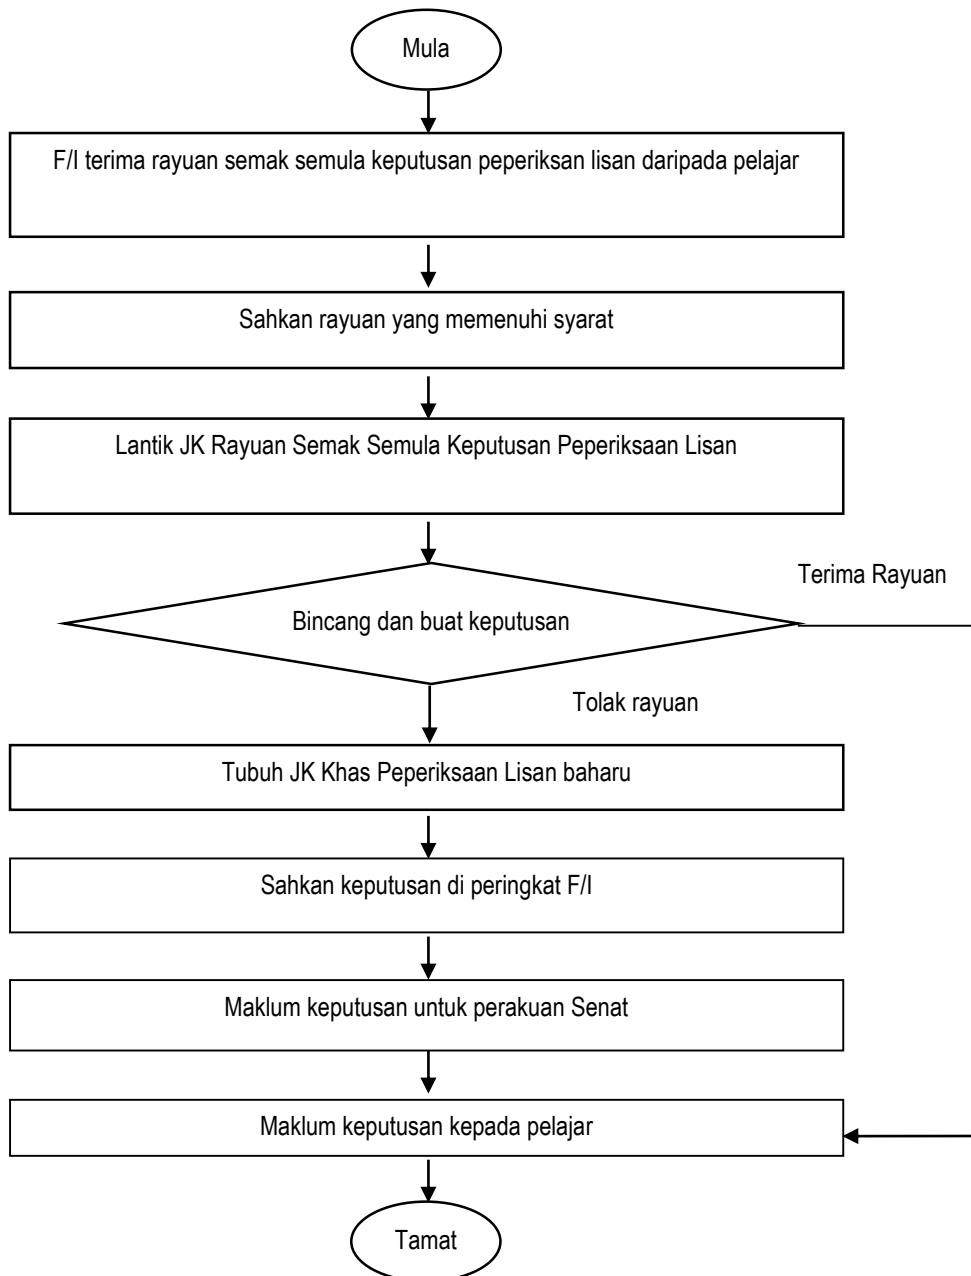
Mula

F/I terima rayuan semak semula keputusan peperiksan lisan daripada pelajar

Sahkan rayuan yang memenuhi syarat

Lantik JK Rayuan Semak Semula Keputusan Peperiksaan Lisan

Terima Rayuan

Bincang dan buat keputusan

Tolak rayuan

Tubuh JK Khas Peperiksaan Lisan baharu

Sahkan keputusan di peringkat F/I

Maklum keputusan untuk perakuan Senat

Maklum keputusan kepada pelajar

Tamat